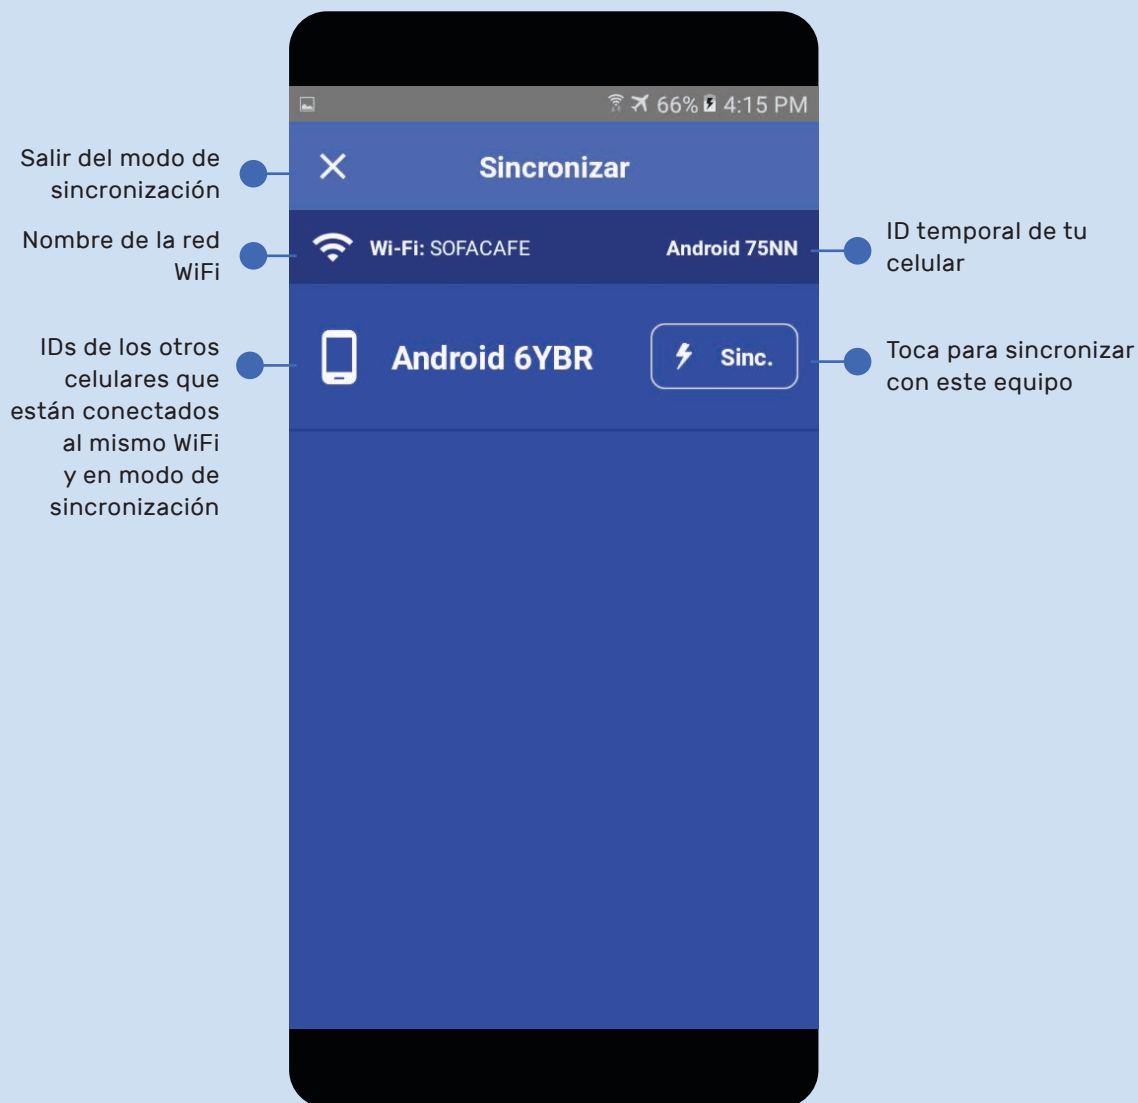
66% 4:15 PM

Salir del modo de sincronización

× Sincronizar

Nombre de la red WiFi

Wi-Fi: SOFACAFE

Android 75NN

ID temporal de tu celular

IDs de los otros celulares que están conectados al mismo WiFi y en modo de sincronización

Android 6YBR

Sinc.

Toca para sincronizar con este equipo